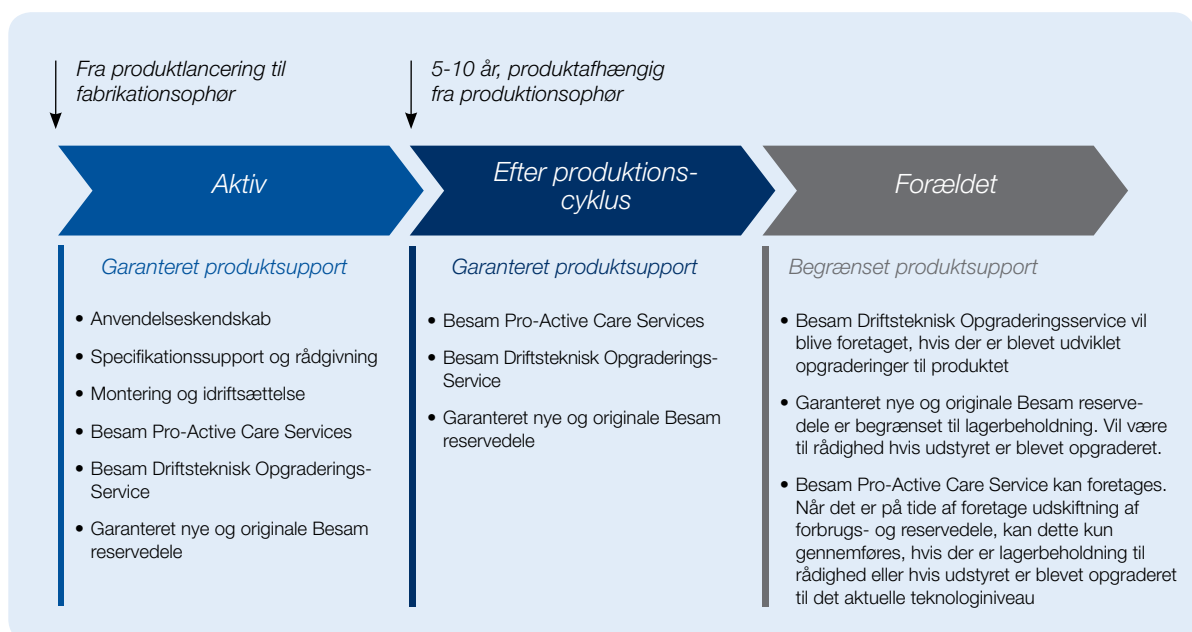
Fra produktlancering til fabrikationsophør

5-10 år, produktafhængig fra produktionsophør

Aktiv

Efter produktionscyklus

Forældet

Garanteret produktsupport

• Anvendelseskendskab
• Specifikationssupport og rådgivning
• Montering og idriftsættelse
• Besam Pro-Active Care Services
• Besam Driftsteknisk Opgraderings-Service
• Garanteret nye og originale Besam reservedele

Garanteret produktsupport

• Besam Pro-Active Care Services
• Besam Driftsteknisk Opgraderings-Service
• Garanteret nye og originale Besam reservedele

Begrænset produktsupport

• Besam Driftsteknisk Opgraderingsservice vil blive foretaget, hvis der er blevet udviklet opgraderinger til produktet
• Garanteret nye og originale Besam reservedele er begrænset til lagerbeholdning. Vil være til rådighed hvis udstyret er blevet opgraderet.
• Besam Pro-Active Care Service kan foretages. Når det er på tide af foretage udskiftning af forbrugs- og reservedele, kan dette kun gennemføres, hvis der er lagerbeholdning til rådighed eller hvis udstyret er blevet opgraderet til det aktuelle teknologiniveau